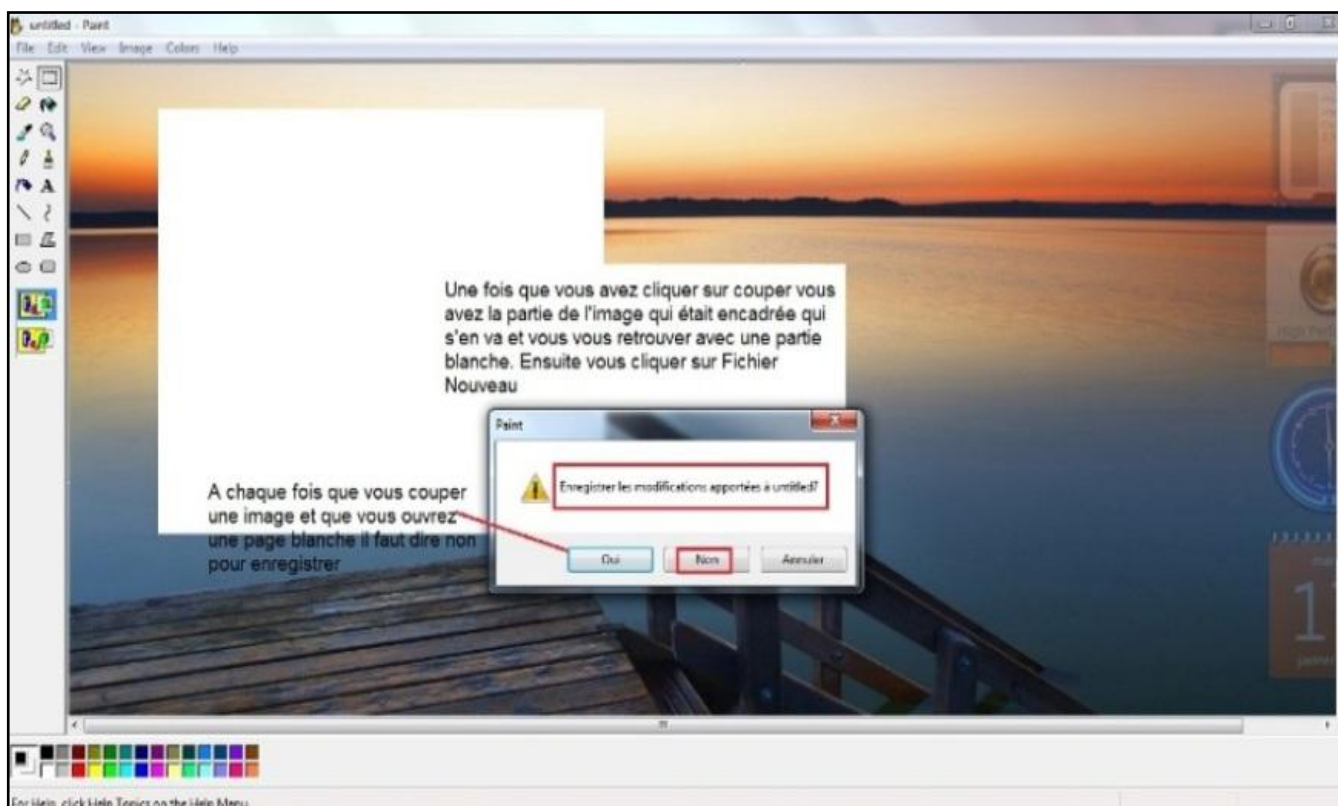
untitled - Paint

File Edit View Image Colors Help

Une fois que vous avez cliquer sur couper vous avez la partie de l'image qui était encadrée qui s'en va et vous vous retrouver avec une partie blanche. Ensuite vous cliquer sur Fichier Nouveau

Paint

Enregistrer les modifications apportées à untitled?

Oui Non Annuler

A chaque fois que vous couper une image et que vous ouvrez une page blanche il faut dire non pour enregistrer

1

For Help, click Help Topics on the Help Menu.